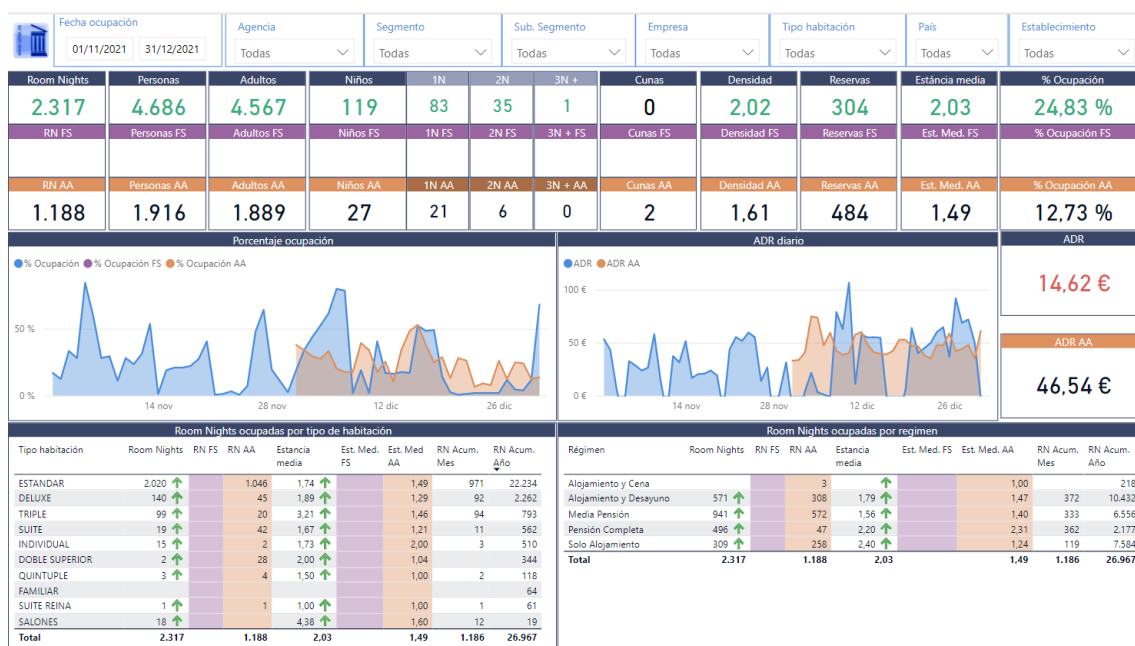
Fecha ocupación
01/11/2021 31/12/2021

Agencia
Todas

Segmento
Todas

Sub. Segmento
Todas

Empresa
Todas

Tipo habitación
Todas

País
Todas

Establecimiento
Todas

| Room Nights | Personas | Adultos | Niños | 1N | 2N | 3N + | Cunas | Densidad | Reservas | Estáncia media | % Ocupación |
|---|---|---|---|---|---|---|---|---|---|---|---|
| 2.317 | 4.686 | 4.567 | 119 | 83 | 35 | 1 | 0 | 2,02 | 304 | 2,03 | 24,83 % |
| RN FS | Personas FS | Adultos FS | Niños FS | 1N FS | 2N FS | 3N + FS | Cunas FS | Densidad FS | Reservas FS | Est. Med. FS | % Ocupación FS |
| | | | | | | | | | | | |
| RN AA | Personas AA | Adultos AA | Niños AA | 1N AA | 2N AA | 3N + AA | Cunas AA | Densidad AA | Reservas AA | Est. Med. AA | % Ocupación AA |
| 1.188 | 1.916 | 1.889 | 27 | 21 | 6 | 0 | 2 | 1,61 | 484 | 1,49 | 12,73 % |

Porcentaje ocupación
% Ocupación % Ocupación FS % Ocupación AA
50 %
0 %
14 nov 28 nov 12 dic 26 dic

ADR diario
ADR ADR AA
100 €
50 €
0 €
14 nov 28 nov 12 dic 26 dic

ADR
14,62 €

ADR AA
46,54 €

Room Nights ocupadas por tipo de habitación

| Tipo habitación | Room Nights | RN FS | RN AA | Estancia media | Est. Med. FS | Est. Med AA | RN Acum. Mes | RN Acum. Año |
|---|---|---|---|---|---|---|---|---|
| ESTANDAR | 2.020 | | 1.046 | 1,74 | | 1,49 | 971 | 22.234 |
| DELUXE | 140 | | 45 | 1,89 | | 1,29 | 92 | 2.262 |
| TRIPLE | 99 | | 20 | 3,21 | | 1,46 | 94 | 793 |
| SUITE | 19 | | 42 | 1,67 | | 1,21 | 11 | 562 |
| INDIVIDUAL | 15 | | 2 | 1,73 | | 2,00 | 3 | 510 |
| DOBLE SUPERIOR | 2 | | 28 | 2,00 | | 1,04 | | 344 |
| QUINTUPLE | 3 | | 4 | 1,50 | | 1,00 | 2 | 118 |
| FAMILIAR | | | | | | | | 64 |
| SUITE REINA | 1 | | 1 | 1,00 | | 1,00 | 1 | 61 |
| SALONES | 18 | | | 4,38 | | 1,60 | 12 | 19 |
| Total | 2.317 | | 1.188 | 2,03 | | 1,49 | 1.186 | 26.967 |

Room Nights ocupadas por regimen

| Régimen | Room Nights | RN FS | RN AA | Estancia media | Est. Med. FS | Est. Med. AA | RN Acum. Mes | RN Acum. Año |
|---|---|---|---|---|---|---|---|---|
| Alojamiento y Cena | | | 3 | | | 1,00 | | 218 |
| Alojamiento y Desayuno | 571 | | 308 | 1,79 | | 1,47 | 372 | 10.432 |
| Media Pensión | 941 | | 572 | 1,56 | | 1,40 | 333 | 6.556 |
| Pensión Completa | 496 | | 47 | 2,20 | | 2,31 | 362 | 2.177 |
| Solo Alojamiento | 309 | | 258 | 2,40 | | 1,24 | 119 | 7.584 |
| Total | 2.317 | | 1.188 | 2,03 | | 1,49 | 1.186 | 26.967 |